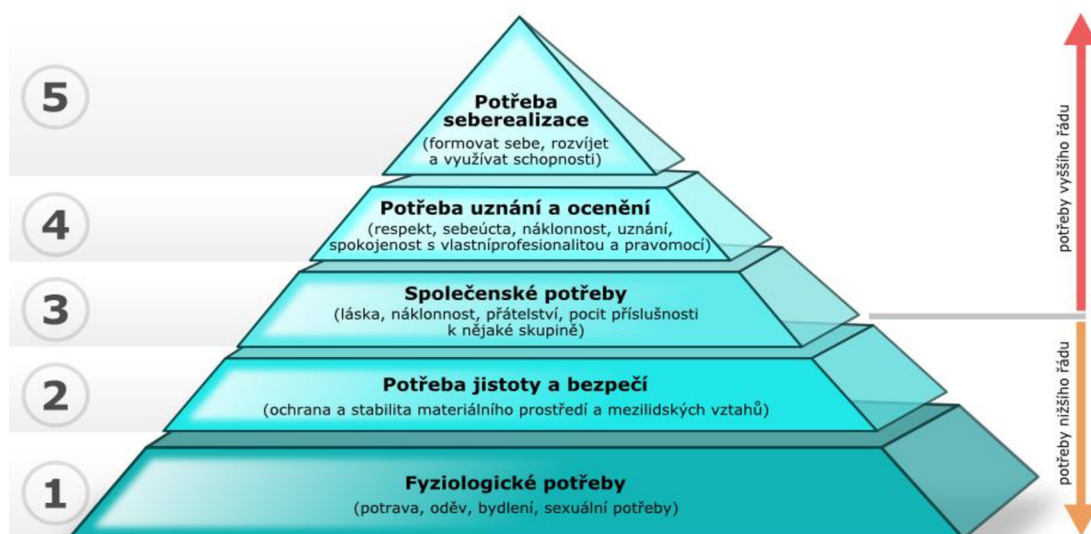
5

Potřeba seberealizace
(formovat sebe, rozvíjet a využívat schopnosti)

4

Potřeba uznání a ocenění
(respekt, sebeúcta, náklonnost, uznání, spokojenost s vlastníprofesionalitou a pravomocí)

3

Společenské potřeby
(láska, náklonnost, přátelství, pocit příslušnosti k nějaké skupině)

2

Potřeba jistoty a bezpečí
(ochrana a stabilita materiálního prostředí a mezilidských vztahů)

1

Fyziologické potřeby
(potrava, oděv, bydlení, sexuální potřeby)

potřeby vyššího řádu

potřeby nižšího řádu